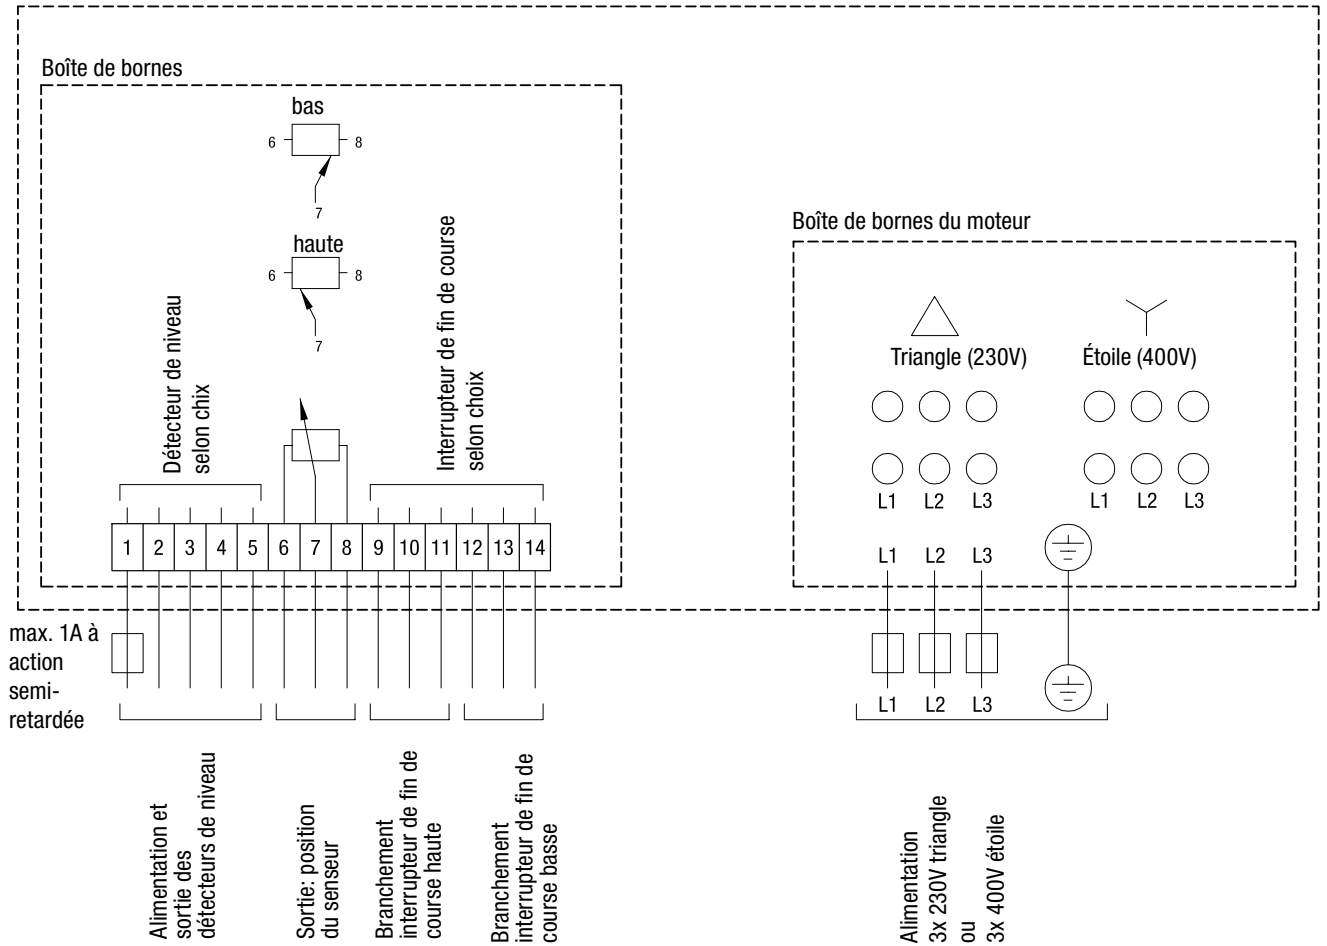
Boîte de bornes

bas

6 8

7

haute

6 8

7

Détecteur de niveau selon chix

Interrupteur de fin de course selon choix

1 2 3 4 5 6 7 8 9 10 11 12 13 14

Boîte de bornes du moteur

Triangle (230V)

Étoile (400V)

L1 L2 L3

L1 L2 L3

L1 L2 L3

max. 1A à action semi-retardée

L1 L2 L3

Alimentation et sortie des détecteurs de niveau

Sortie: position du senseur

Branchement interrupteur de fin de course haute

Branchement interrupteur de fin de course basse

Alimentation 3x 230V triangle ou 3x 400V étoile